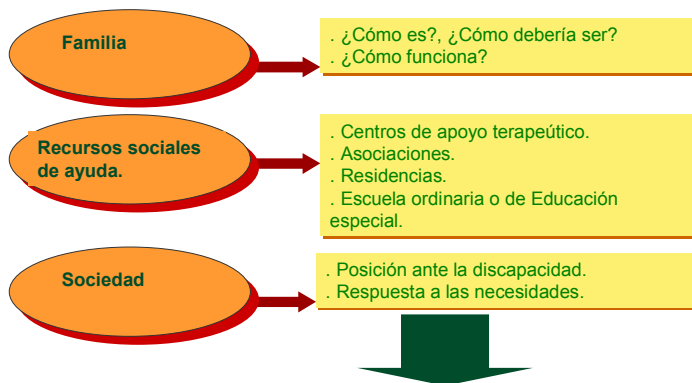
Familia

. ¿Cómo es?, ¿Cómo debería ser?
. ¿Cómo funciona?

Recursos sociales de ayuda.

. Centros de apoyo terapeútico.
. Asociaciones.
. Residencias.
. Escuela ordinaria o de Educación especial.

Sociedad

. Posición ante la discapacidad.
. Respuesta a las necesidades.